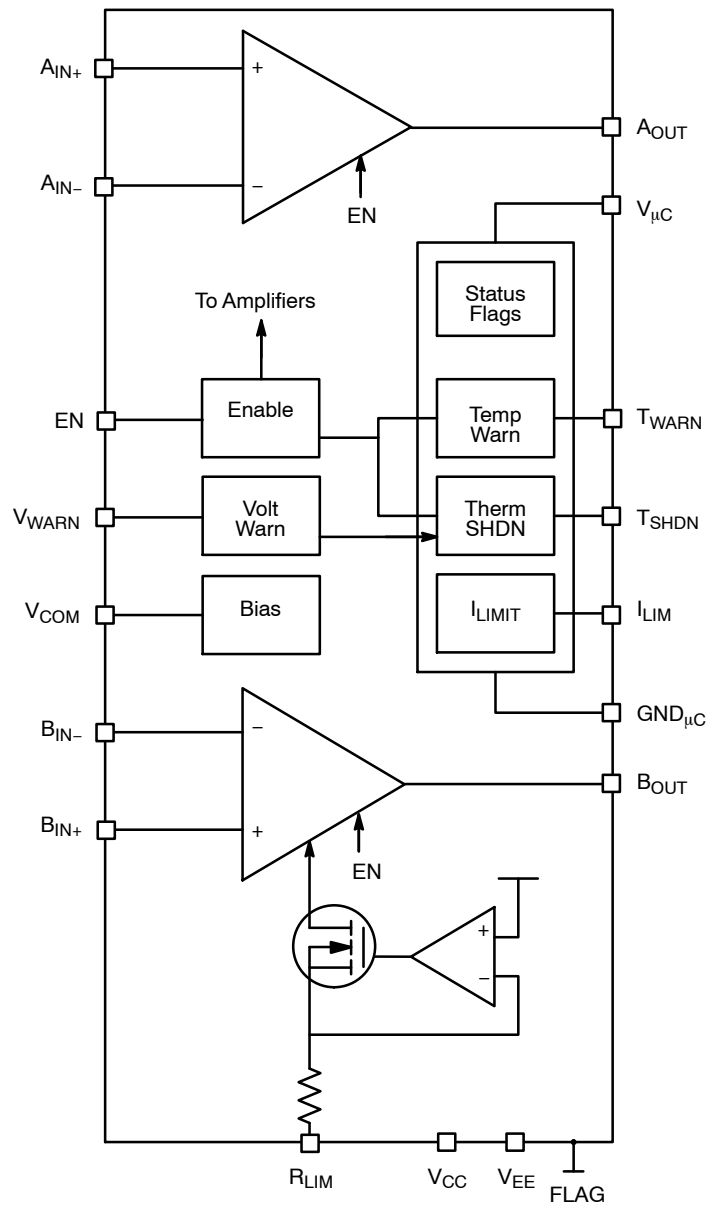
$A_{IN+}$
+
$A_{IN-}$
–
EN
$A_{OUT}$
$V_{\mu C}$
To Amplifiers
Status Flags
EN
Enable
Temp Warn
$T_{WARN}$
$V_{WARN}$
Volt Warn
Therm SHDN
$T_{SHDN}$
$V_{COM}$
Bias
$I_{LIMIT}$
$I_{LIM}$
$GND_{\mu C}$
$B_{IN-}$
–
$B_{OUT}$
$B_{IN+}$
+
EN
+
–
$R_{LIM}$
$V_{CC}$
$V_{EE}$
FLAG